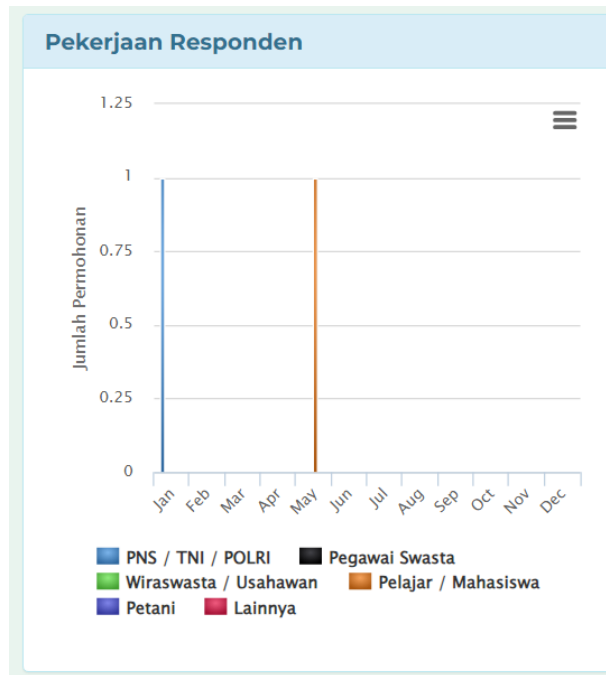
Pekerjaan Responden

1.25
1
0.75
0.5
0.25
0

Jumlah Permohonan

Jan Feb Mar Apr May Jun Jul Aug Sep Oct Nov Dec

PNS / TNI / POLRI
Pegawai Swasta
Wiraswasta / Usahawan
Pelajar / Mahasiswa
Petani
Lainnya